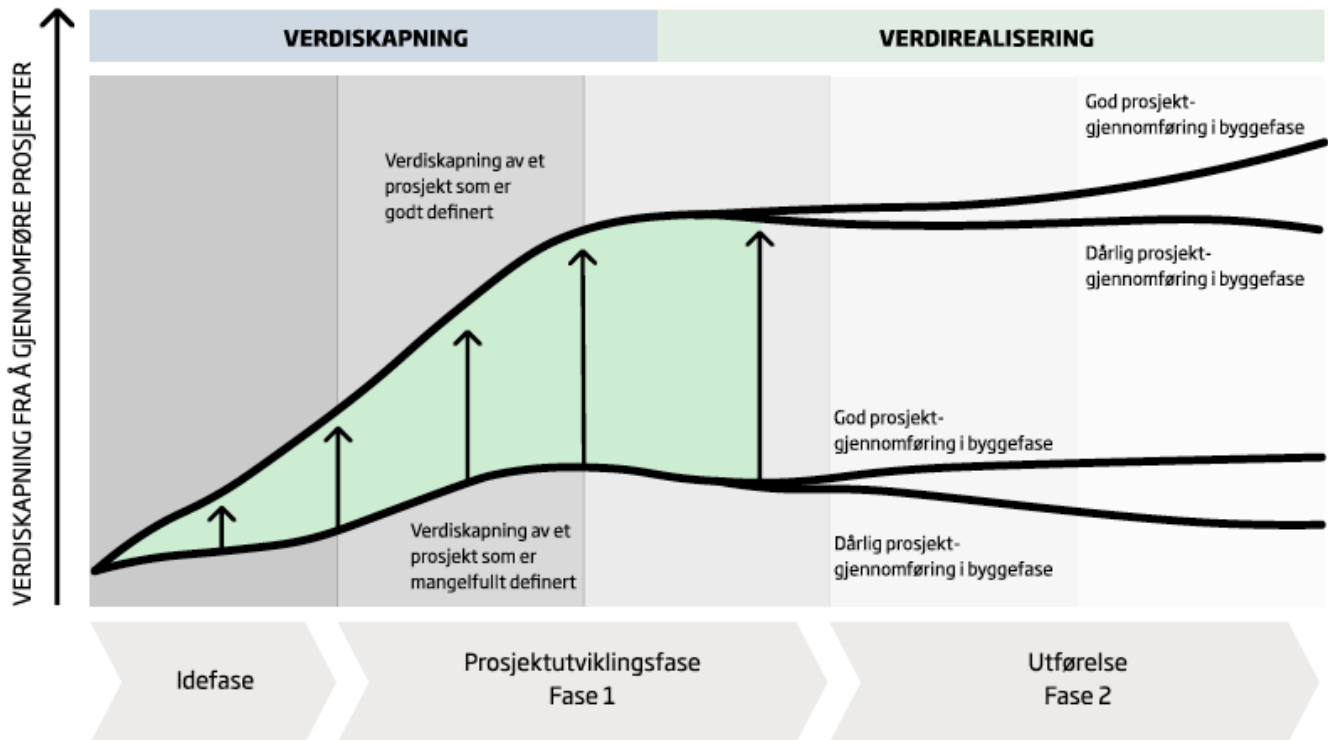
VERDISKAPNING FRA Å GJENNOMFØRE PROSJEKTER

VERDISKAPNING

VERDIREALISERING

Verdiskapning av et prosjekt som er godt definert

God prosjektgjennomføring i byggefase

Dårlig prosjektgjennomføring i byggefase

God prosjektgjennomføring i byggefase

Verdiskapning av et prosjekt som er mangelfullt definert

Dårlig prosjektgjennomføring i byggefase

Idefase

Prosjektutviklingsfase
Fase 1

Utførelse
Fase 2